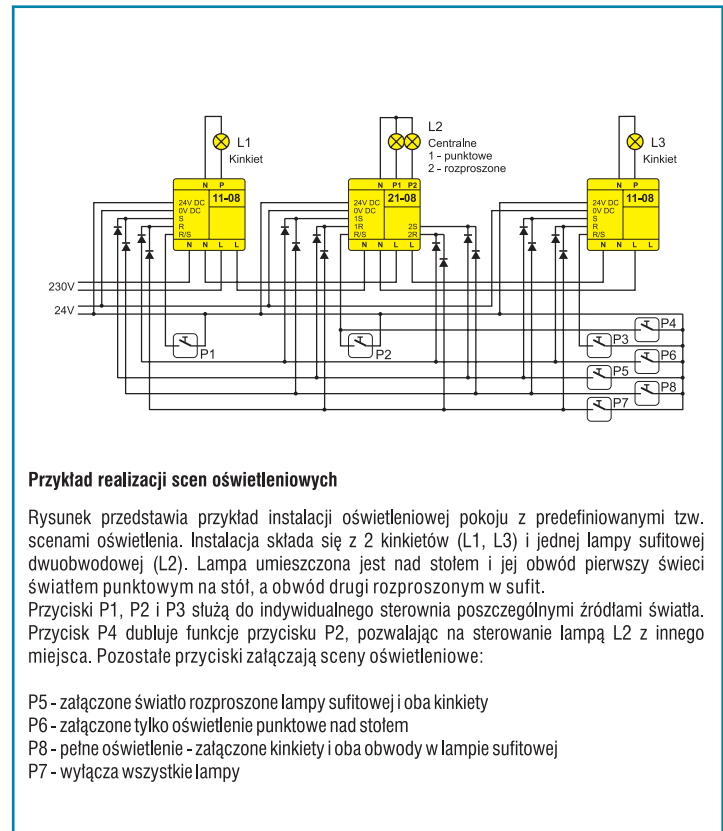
L1
Kinkiet

L2
Centralne
1 - punktowe
2 - rozproszone

L3
Kinkiet

N P
11-08
24V DC
0V DC
S
R
R/S
N N L L

N P1 P2
21-08
24V DC
0V DC
1S
1R
R/S
2S
2R
N N L L

N P
11-08
24V DC
0V DC
S
R
R/S
N N L L

230V
24V

P1
P2
P3
P4
P5
P6
P7
P8

Przykład realizacji scen oświetleniowych

Rysunek przedstawia przykład instalacji oświetleniowej pokoju z predefiniowanymi tzw. scenami oświetlenia. Instalacja składa się z 2 kinkietów (L1, L3) i jednej lampy sufitowej dwuobwodowej (L2). Lampa umieszczona jest nad stołem i jej obwód pierwszy świeci światłem punktowym na stół, a obwód drugi rozproszonym w sufit.
Przyciski P1, P2 i P3 służą do indywidualnego sterownia poszczególnymi źródłami światła. Przycisk P4 dubluje funkcje przycisku P2, pozwalając na sterowanie lampą L2 z innego miejsca. Pozostałe przyciski załączają sceny oświetleniowe:

P5 - załączone światło rozproszone lampy sufitowej i oba kinkiety
P6 - załączone tylko oświetlenie punktowe nad stołem
P8 - pełne oświetlenie - załączone kinkiety i oba obwody w lampie sufitowej
P7 - wyłącza wszystkie lampy